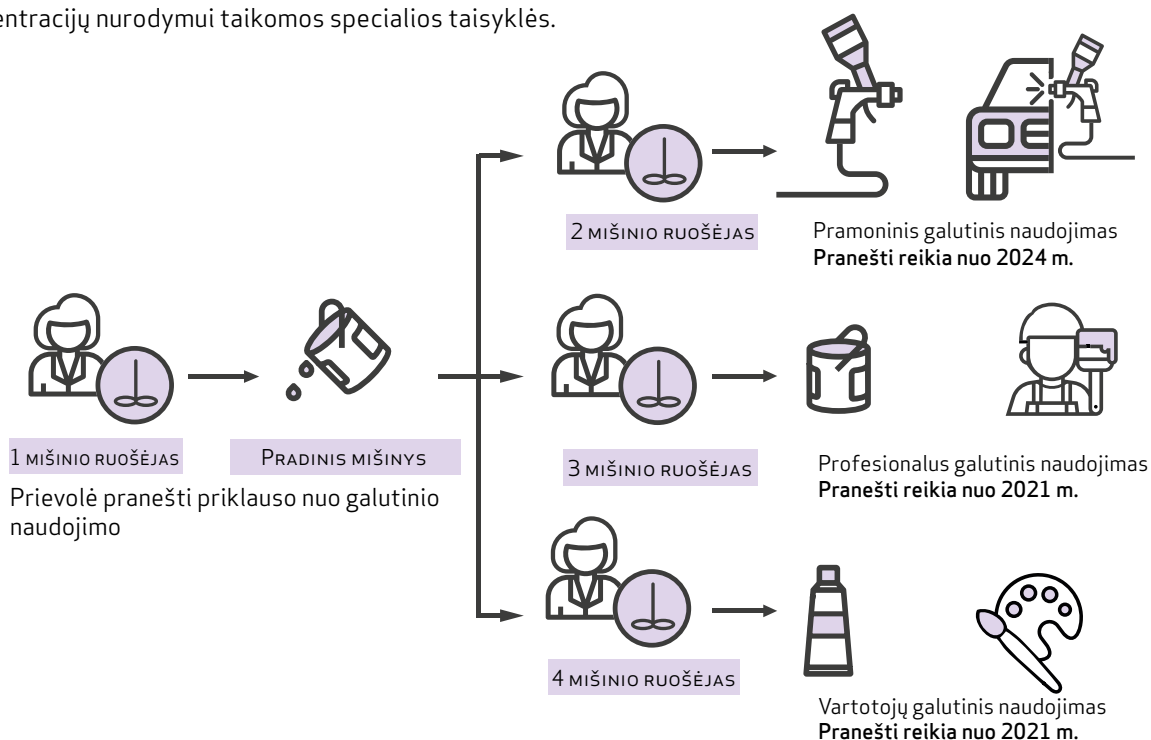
entracijų nurodymui taikomos specialios taisyklės.

2 mišinio ruošėjas

Pramoninis galutinis naudojimas
Pranešti reikia nuo 2024 m.

1 mišinio ruošėjas

Pradinis mišinys

Prievolė pranešti priklauso nuo galutinio naudojimo

3 mišinio ruošėjas

Profesionalus galutinis naudojimas
Pranešti reikia nuo 2021 m.

4 mišinio ruošėjas

Vartotojų galutinis naudojimas
Pranešti reikia nuo 2021 m.